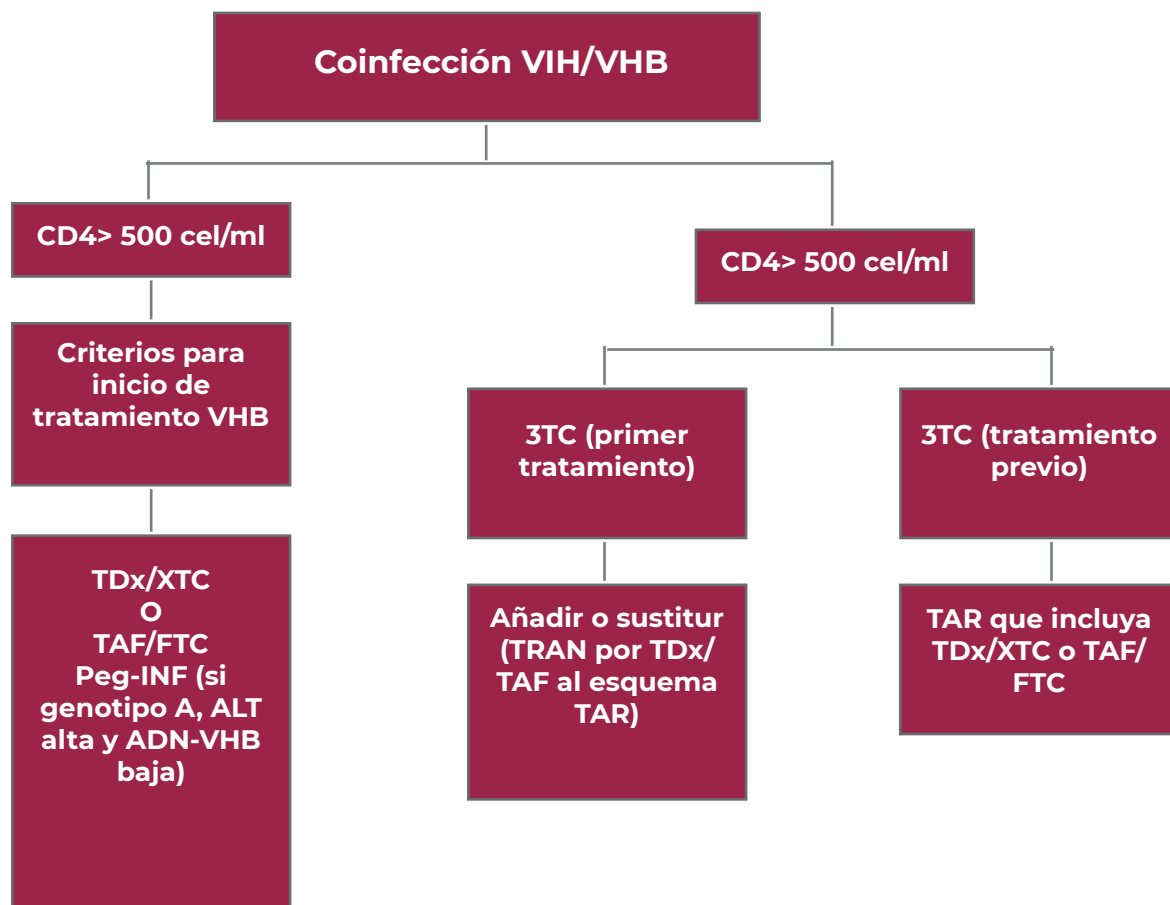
Coinfección VIH/VHB

CD4> 500 cel/ml

Criterios para inicio de tratamiento VHB

TDx/XTC
O
TAF/FTC
Peg-INF (si genotipo A, ALT alta y ADN-VHB baja)

CD4> 500 cel/ml

3TC (primer tratamiento)

Añadir o sustitur (TRAN por TDx/ TAF al esquema TAR)

3TC (tratamiento previo)

TAR que incluya TDx/XTC o TAF/ FTC